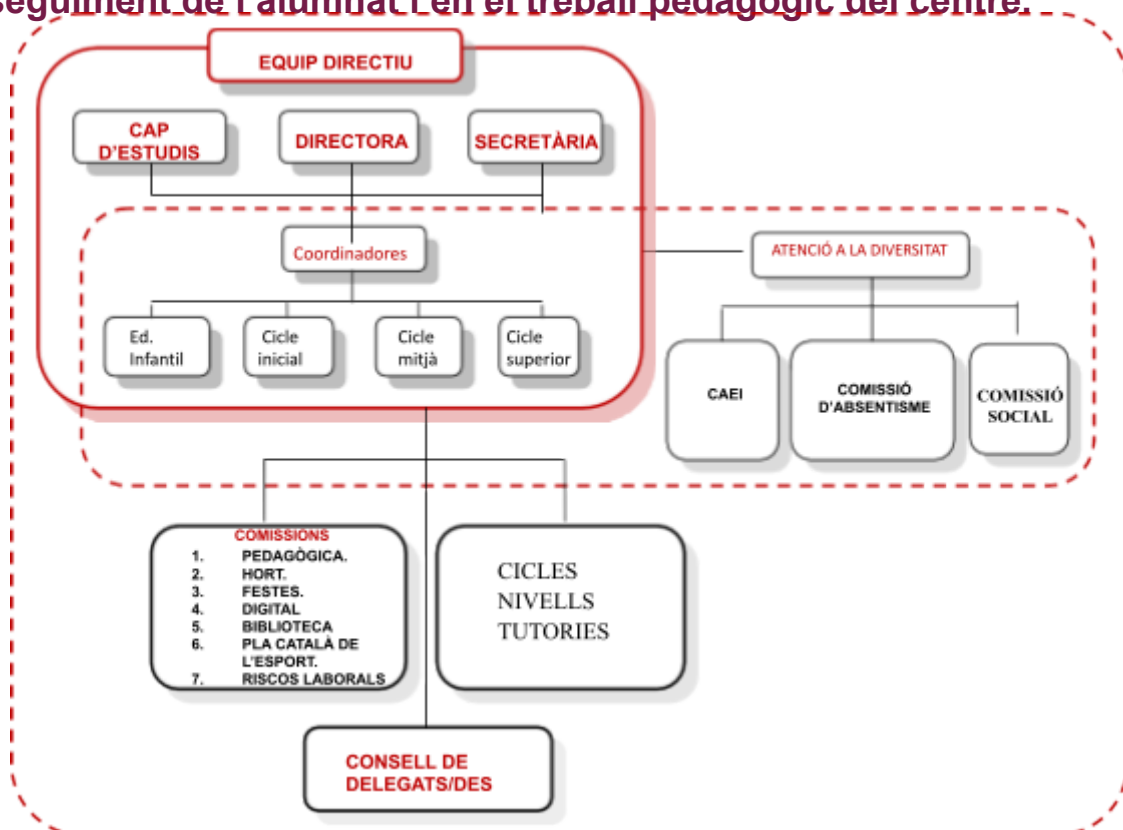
seguiment de l'alumnat i en el treball pedagògic del centre.

EQUIP DIRECTIU

CAP D'ESTUDIS

DIRECTORA

SECRETÀRIA

Coordinadores

ATENCIÓ A LA DIVERSITAT

Ed. Infantil

Cicle inicial

Cicle mitjà

Cicle superior

CAEI

COMISSIÓ D'ABSENTISME

COMISSIÓ SOCIAL

COMISSIONS
1. PEDAGÒGICA.
2. HORT.
3. FESTES.
4. DIGITAL
5. BIBLIOTECA
6. PLA CATALÀ DE L'ESPORT.
7. RISCOS LABORALS

CICLES
NIVELLS
TUTORIES

CONSELL DE DELEGATS/DES